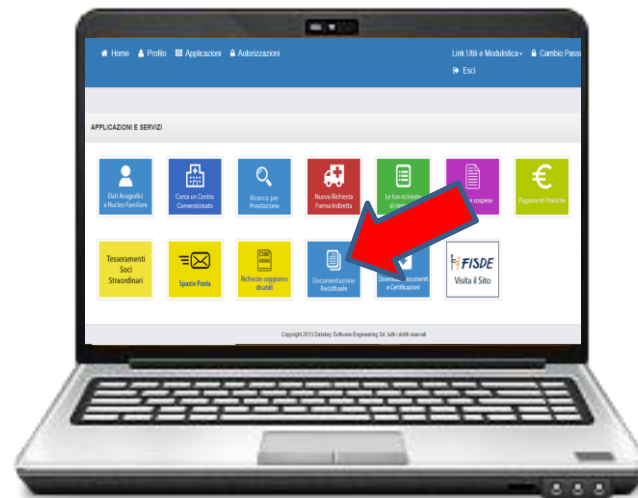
Home Profilo Applicazioni Autorizzazioni

Link Utili e Modulistica Cambio Pass

Esci

APPLICAZIONI E SERVIZI

Dati Anagrafici e Nucleo Familiare

Cerca un Centro Convenzionato

Ricerca per Prestazione

Nuova Richiesta Forma Indiretta

Le tue richieste di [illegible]

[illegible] sospese

Pagamenti Pratiche

Tesseramenti Soci Straordinari

Spazio Posta

Richieste soggiorno disabili

Documentazione Reddituale

Download Documenti e Certificazioni

FISDE

Visita il Sito

Copyright 2013 Datakey Software Engineering Srl. tutti i diritti riservati